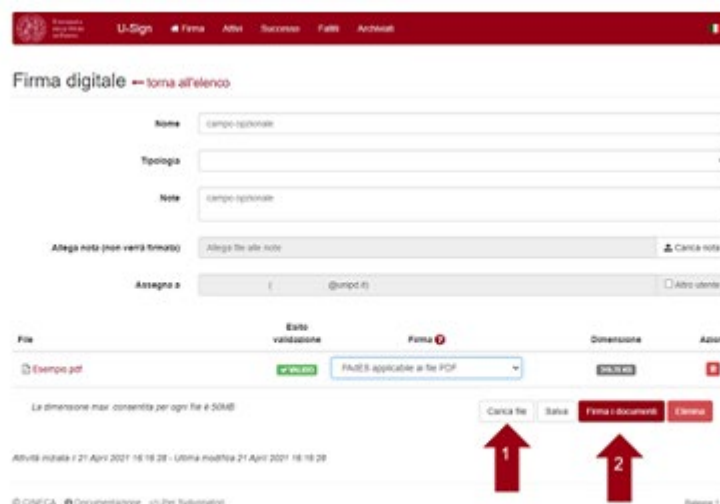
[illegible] U-Sign Firma Attivi Successo Falliti Archiviati

Firma digitale ← torna all'elenco

Nome campo opzionale

Tipologia

Note campo opzionale

Allega nota (non verrà firmato) Allega file alle note Carica nota

Assegna a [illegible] @unipd.it Altro utente

| File | Esito validazione | Firma | Dimensione | Azioni |
|---|---|---|---|---|
| Esempio.pdf | ✓ VALIDO | PAdES applicabile ai file PDF | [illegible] | |

La dimensione max. consentita per ogni file è 50MB

Carica file Salva Firma i documenti Elimina

1 2

Attività iniziata il 21 April 2021 16:18:28 - Ultima modifica 21 April 2021 16:18:28

© CINECA Documentazione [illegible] Per Sviluppatori Release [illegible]